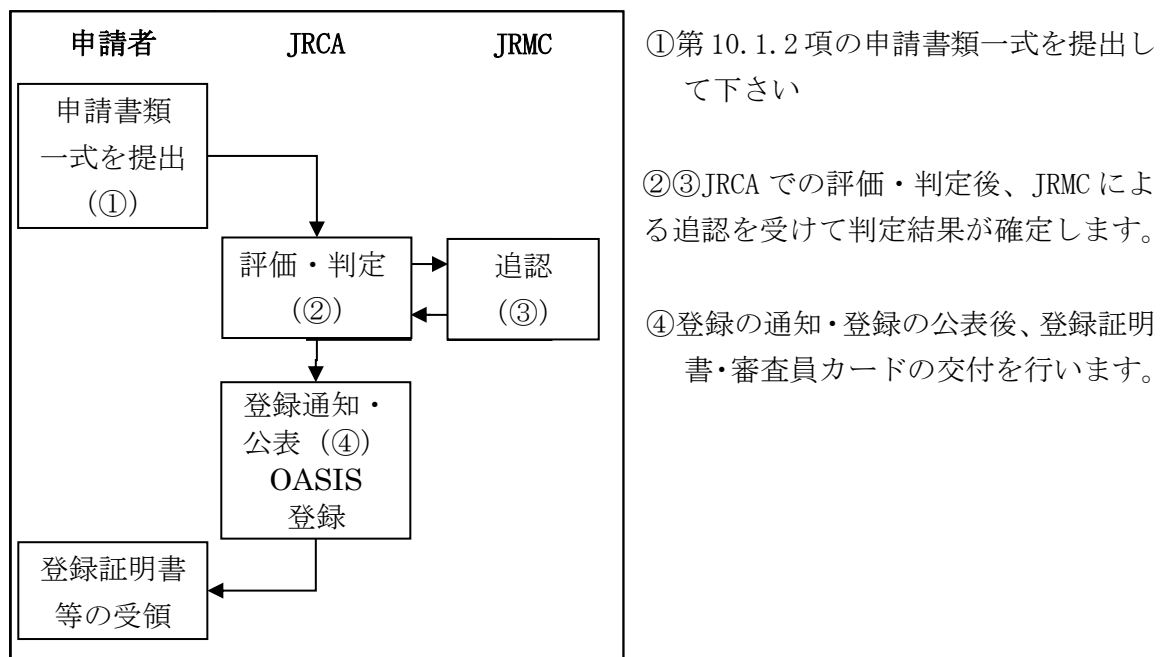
申請者　JRCA　JRMC

申請書類一式を提出（①）

評価・判定（②）

追認（③）

登録通知・公表（④）OASIS 登録

登録証明書等の受領

①第 10.1.2 項の申請書類一式を提出して下さい

②③JRCA での評価・判定後、JRMC による追認を受けて判定結果が確定します。

④登録の通知・登録の公表後、登録証明書・審査員カードの交付を行います。